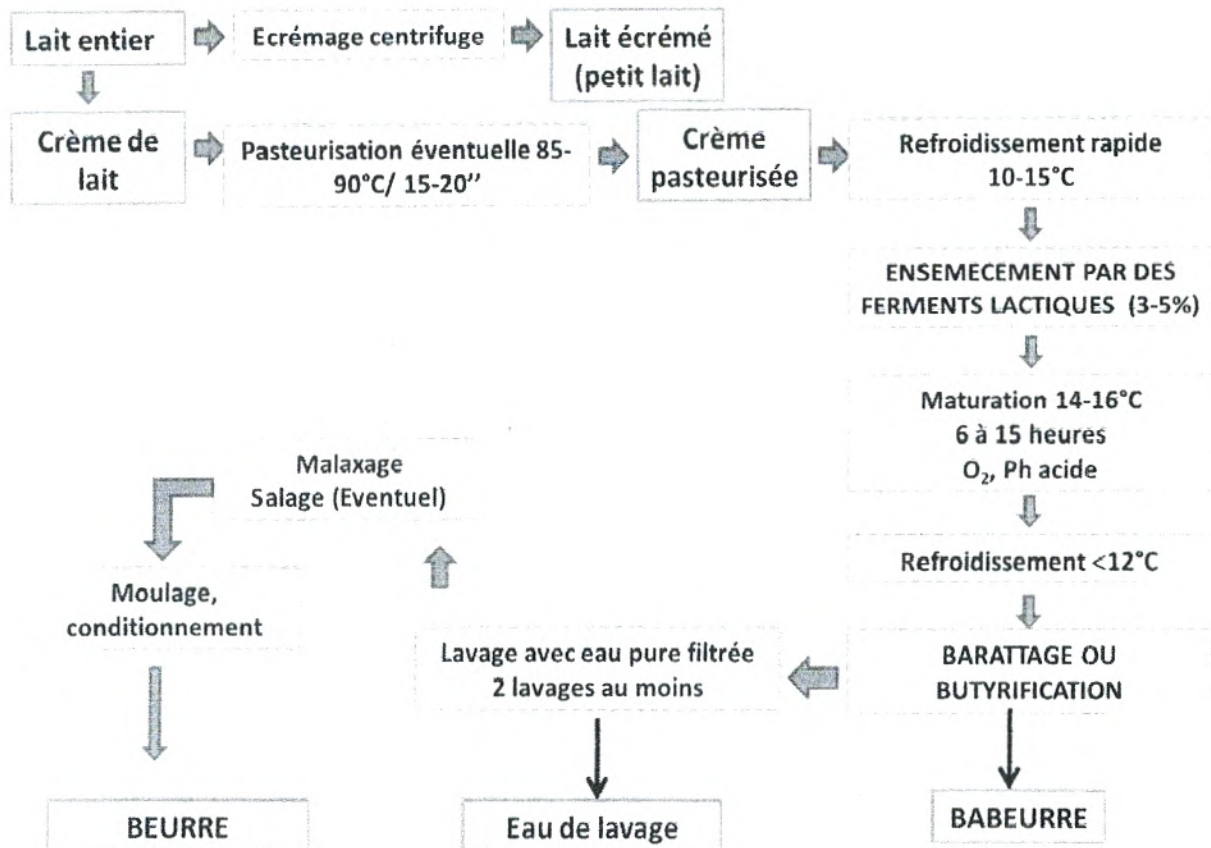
Lait entier

Ecrémage centrifuge

Lait écrémé (petit lait)

Crème de lait

Pasteurisation éventuelle 85-90°C/ 15-20''

Crème pasteurisée

Refroidissement rapide 10-15°C

ENSEMECEMENT PAR DES FERMENTS LACTIQUES (3-5%)

Maturation 14-16°C
6 à 15 heures
$O_2$, Ph acide

Refroidissement <12°C

BARATTAGE OU BUTYRIFICATION

BABEURRE

Lavage avec eau pure filtrée
2 lavages au moins

Eau de lavage

Malaxage
Salage (Eventuel)

Moulage, conditionnement

BEURRE